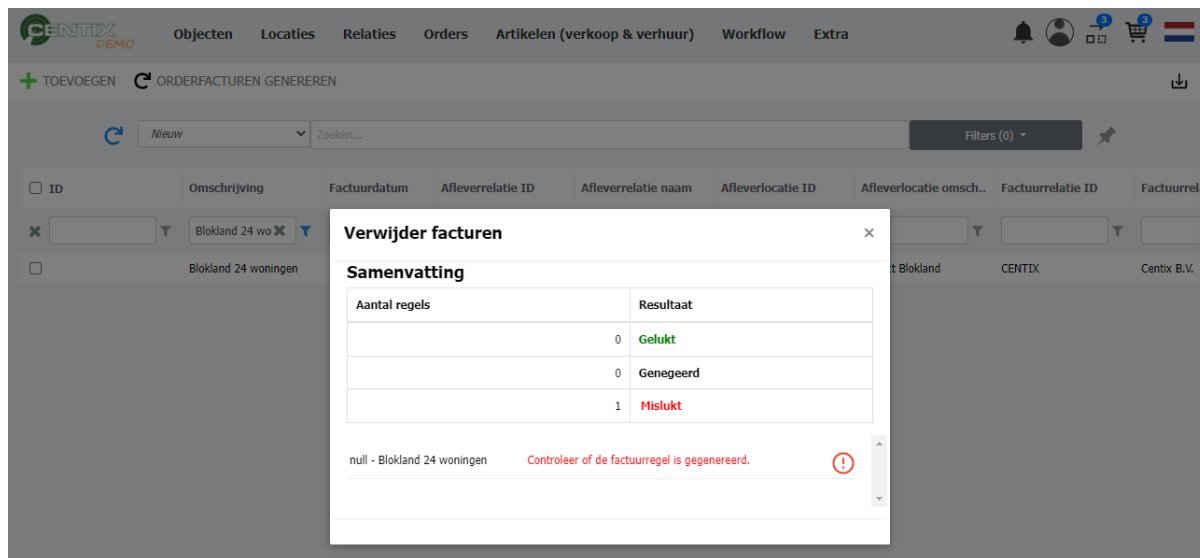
CENTIX DEMO

Objecten Locaties Relaties Orders Artikelen (verkoop & verhuur) Workflow Extra

3 3

TOEVOEGEN ORDERFACTUREN GENEREREN

Nieuw Zoeken... Filters (0)

| ID | Omschrijving | Factuurdatum | Afleverrelatie ID | Afleverrelatie naam | Afleverlocatie ID | Afleverlocatie omsch.. | Factuurrelatie ID | Factuurrela |
|---|---|---|---|---|---|---|---|---|
| | Blokland 24 wo | | | | | | | |
| | Blokland 24 woningen | | | | | t Blokland | CENTIX | Centix B.V. |

Verwijder facturen ×

Samenvatting

| Aantal regels | Resultaat |
|---|---|
| 0 | Gelukt |
| 0 | Genegeerd |
| 1 | Mislukt |

null - Blokland 24 woningen Controleer of de factuurregel is gegenereerd.